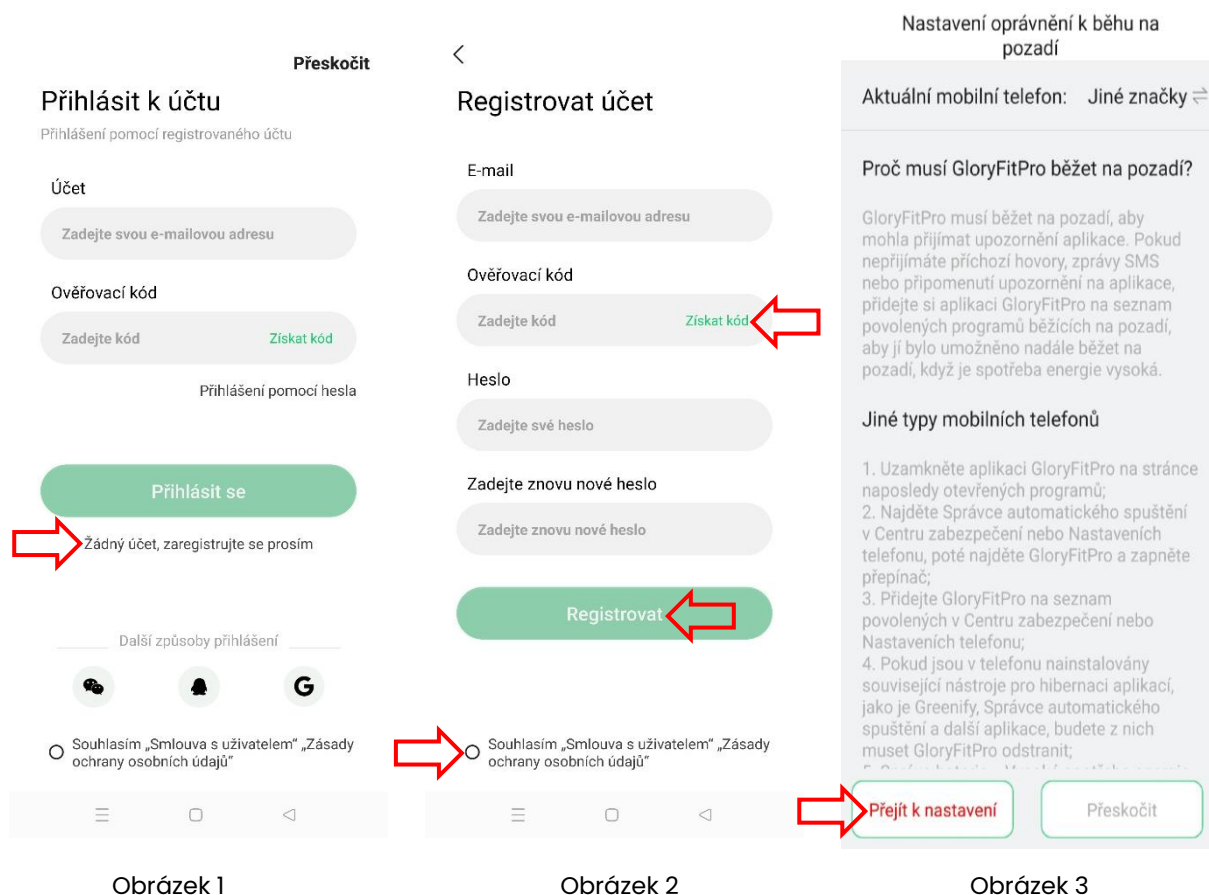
Přeskočit

Přihlásit k účtu

Přihlášení pomocí registrovaného účtu

Účet

Zadejte svou e-mailovou adresu

Ověřovací kód

Zadejte kód

Získat kód

Přihlášení pomocí hesla

Přihlásit se

Žádný účet, zaregistrujte se prosím

Další způsoby přihlášení

G

Souhlasím „Smlouva s uživatelem“ „Zásady ochrany osobních údajů“

Obrázek 1

<

Registrovat účet

E-mail

Zadejte svou e-mailovou adresu

Ověřovací kód

Zadejte kód

Získat kód

Heslo

Zadejte své heslo

Zadejte znovu nové heslo

Zadejte znovu nové heslo

Registrovat

Souhlasím „Smlouva s uživatelem“ „Zásady ochrany osobních údajů“

Obrázek 2

Nastavení oprávnění k běhu na pozadí

Aktuální mobilní telefon: Jiné značky

Proč musí GloryFitPro běžet na pozadí?

GloryFitPro musí běžet na pozadí, aby mohla přijímat upozornění aplikace. Pokud nepřijímáte příchozí hovory, zprávy SMS nebo připomenutí upozornění na aplikace, přidejte si aplikaci GloryFitPro na seznam povolených programů běžících na pozadí, aby jí bylo umožněno nadále běžet na pozadí, když je spotřeba energie vysoká.

Jiné typy mobilních telefonů

1. Uzamkněte aplikaci GloryFitPro na stránce naposledy otevřených programů;
2. Najděte Správce automatického spuštění v Centru zabezpečení nebo Nastaveních telefonu, poté najděte GloryFitPro a zapněte přepínač;
3. Přidejte GloryFitPro na seznam povolených v Centru zabezpečení nebo Nastaveních telefonu;
4. Pokud jsou v telefonu nainstalovány související nástroje pro hibernaci aplikací, jako je Greenify, Správce automatického spuštění a další aplikace, budete z nich muset GloryFitPro odstranit;
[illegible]

Přejít k nastavení

Přeskočit

Obrázek 3